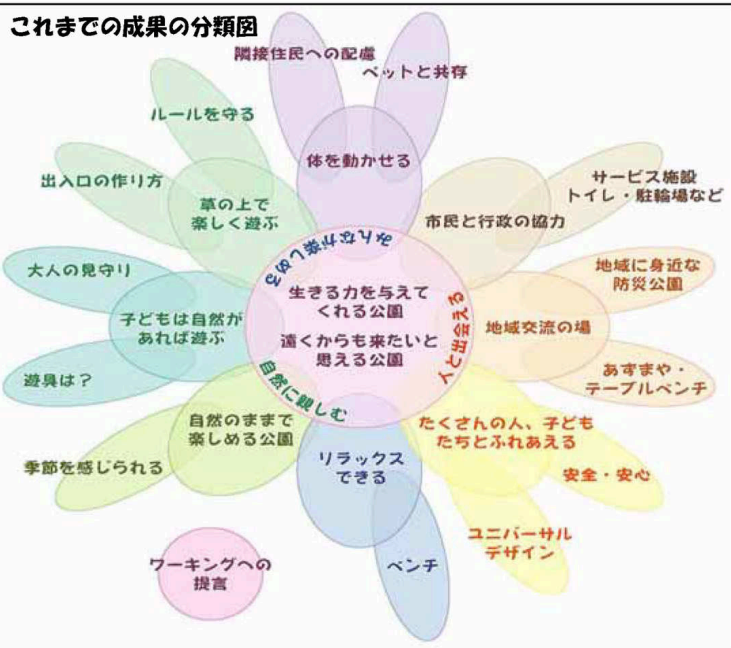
これまでの成果の分類図

隣接住民への配慮
ペットと共存
体を動かせる
ルールを守る
出入口の作り方
芝の上で楽しく遊ぶ
サービス施設 トイレ・駐輪場など
市民と行政の協力
みんなで楽しめる
大人の見守り
生きる力を与えてくれる公園
遠くからも来たいと思える公園
人と出会える
地域に身近な防災公園
子どもは自然があれば遊ぶ
地域交流の場
自然に親しむ
あずまや・テーブルベンチ
遊具は?
自然のままで楽しめる公園
たくさんの人、子どもたちとふれあえる
リラックスできる
季節を感じられる
安全・安心
ユニバーサルデザイン
ワーキングへの提言
ベンチ